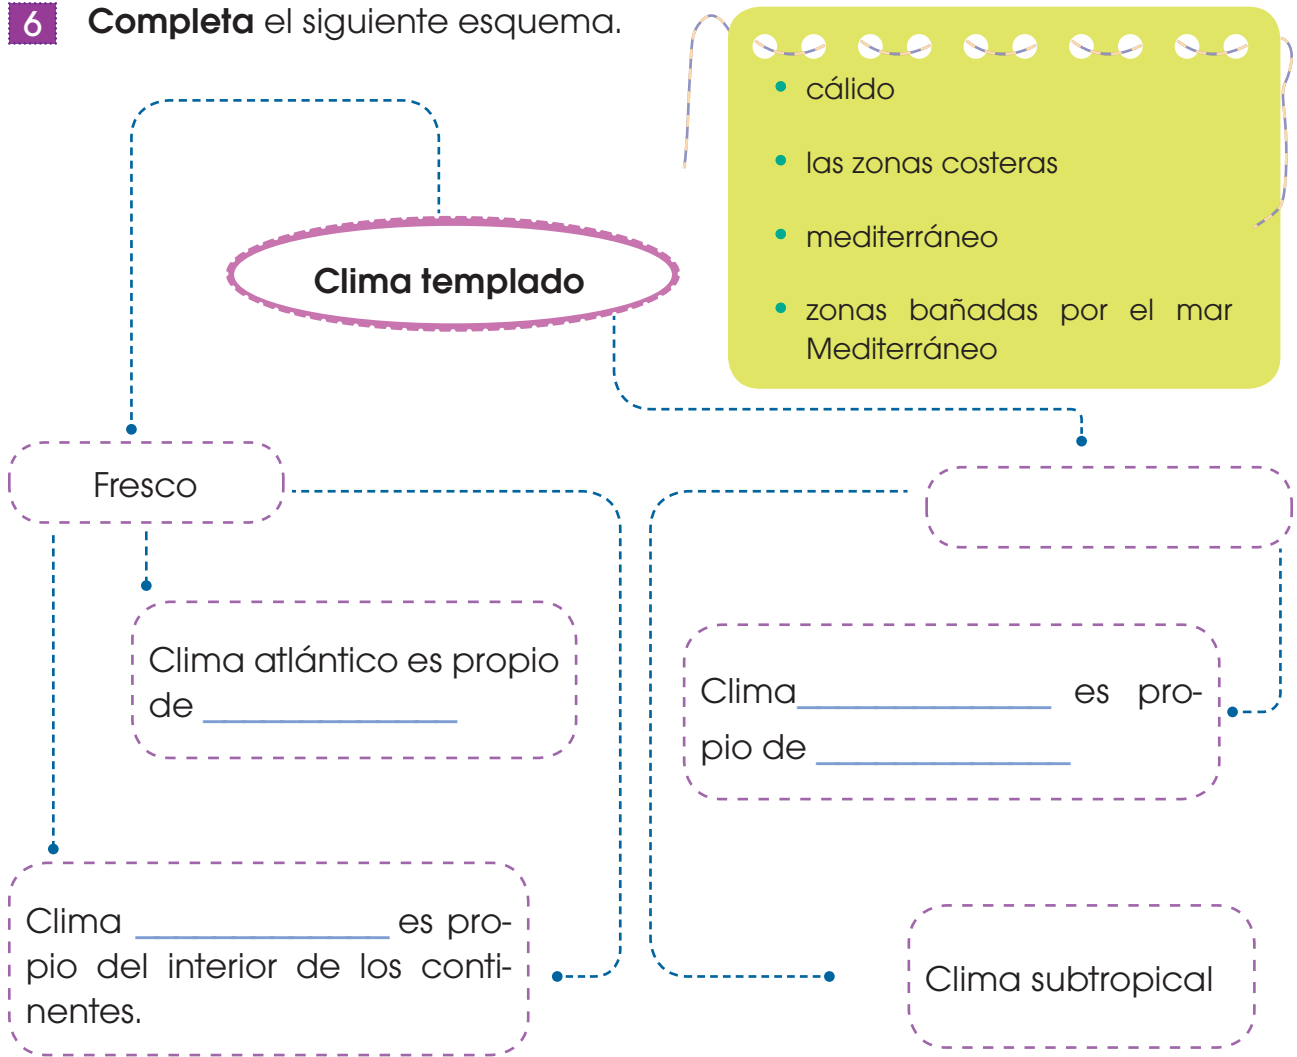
6 **Completa** el siguiente esquema.

- cálido
- las zonas costeras
- mediterráneo
- zonas bañadas por el mar Mediterráneo

Clima templado

Fresco

Clima atlántico es propio de ______________

Clima ______________ es propio del interior de los continentes.

Clima______________ es propio de ______________

Clima subtropical